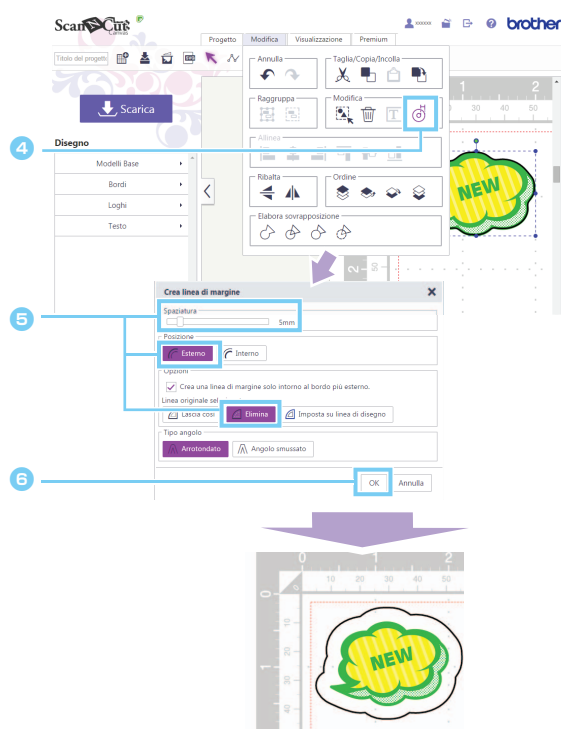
ScanNCut Canvas

xxxxx

brother

Progetto | Modifica | Visualizzazione | Premium

Titolo del progetto

Scarica

Disegno

Modelli Base
Bordi
Loghi
Testo

Annulla

Taglia/Copia/Incolla

Raggruppa

Modifica

Allinea

Ribalta

Ordine

Elabora sovrapposizione

4

NEW

Crea linea di margine

5

Spaziatura

5mm

Posizione

Esterno

Interno

Opzioni

Crea una linea di margine solo intorno al bordo più esterno.

Linea originale sel

Lascia così

Elimina

Imposta su linea di disegno

Tipo angolo

Arrotondato

Angolo smussato

6

OK

Annulla

1
2
10
20
30
40
50

NEW